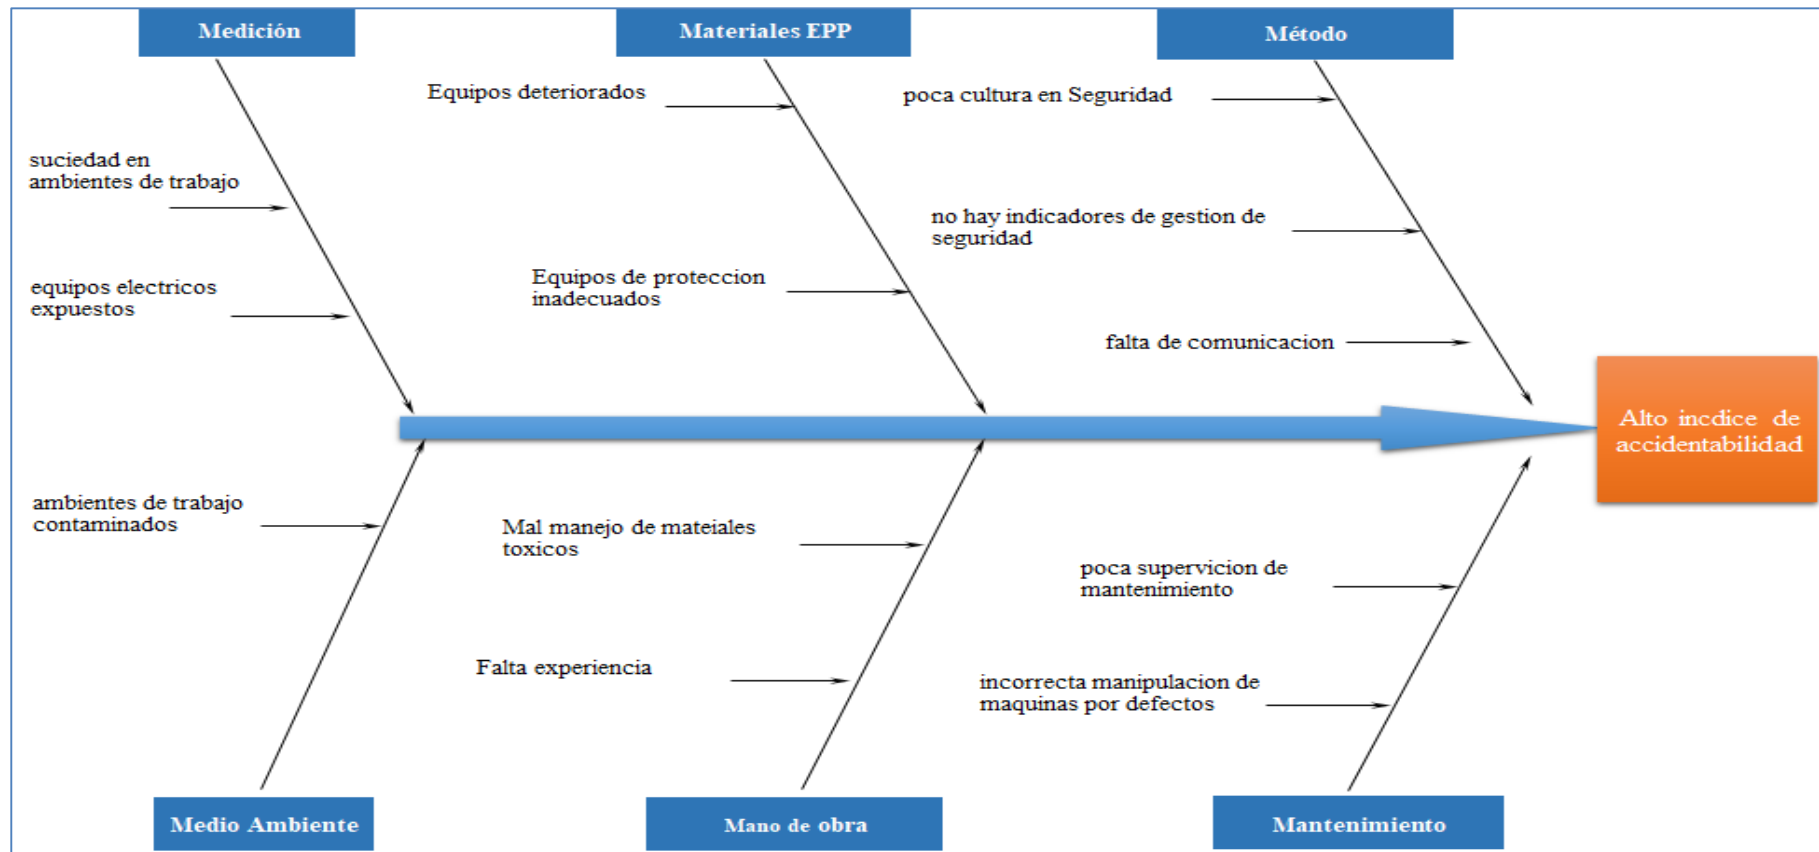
Medición

Materiales EPP

Método

Equipos deteriorados

poca cultura en Seguridad

suciedad en ambientes de trabajo

no hay indicadores de gestion de seguridad

equipos electricos expuestos

Equipos de proteccion inadecuados

falta de comunicacion

Alto incdice de accidentabilidad

ambientes de trabajo contaminados

Mal manejo de mateiales toxicos

poca supervicion de mantenimiento

Falta experiencia

incorrecta manipulacion de maquinas por defectos

Medio Ambiente

Mano de obra

Mantenimiento